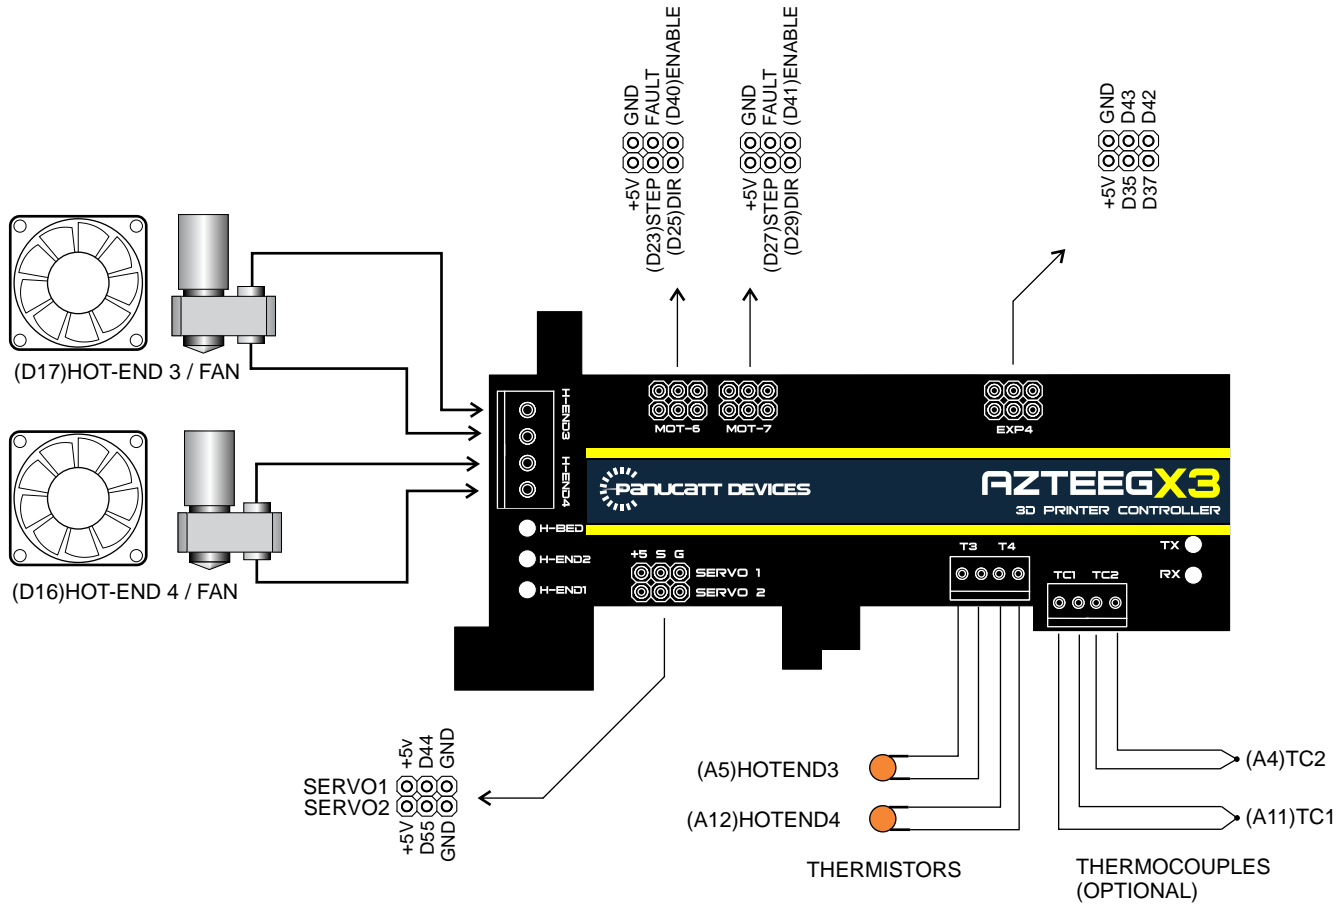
+5V GND
(D23)STEP FAULT
(D25)DIR (D40)ENABLE

+5V GND
(D27)STEP FAULT
(D29)DIR (D41)ENABLE

+5V GND
D35 D43
D37 D42

(D17)HOT-END 3 / FAN

(D16)HOT-END 4 / FAN

H-END3
H-END4

MOT-6 MOT-7 EXP4

panucatt DEVICES

AZTEEGX3
3D PRINTER CONTROLLER

H-BED
H-END2
H-END1

+5 S G
SERVO 1
SERVO 2

T3 T4
TC1 TC2
TX
RX

+5V D44 GND
SERVO1
SERVO2
+5V D55 GND

(A5)HOTEND3
(A12)HOTEND4
THERMISTORS

(A4)TC2
(A11)TC1
THERMOCOUPLES
(OPTIONAL)